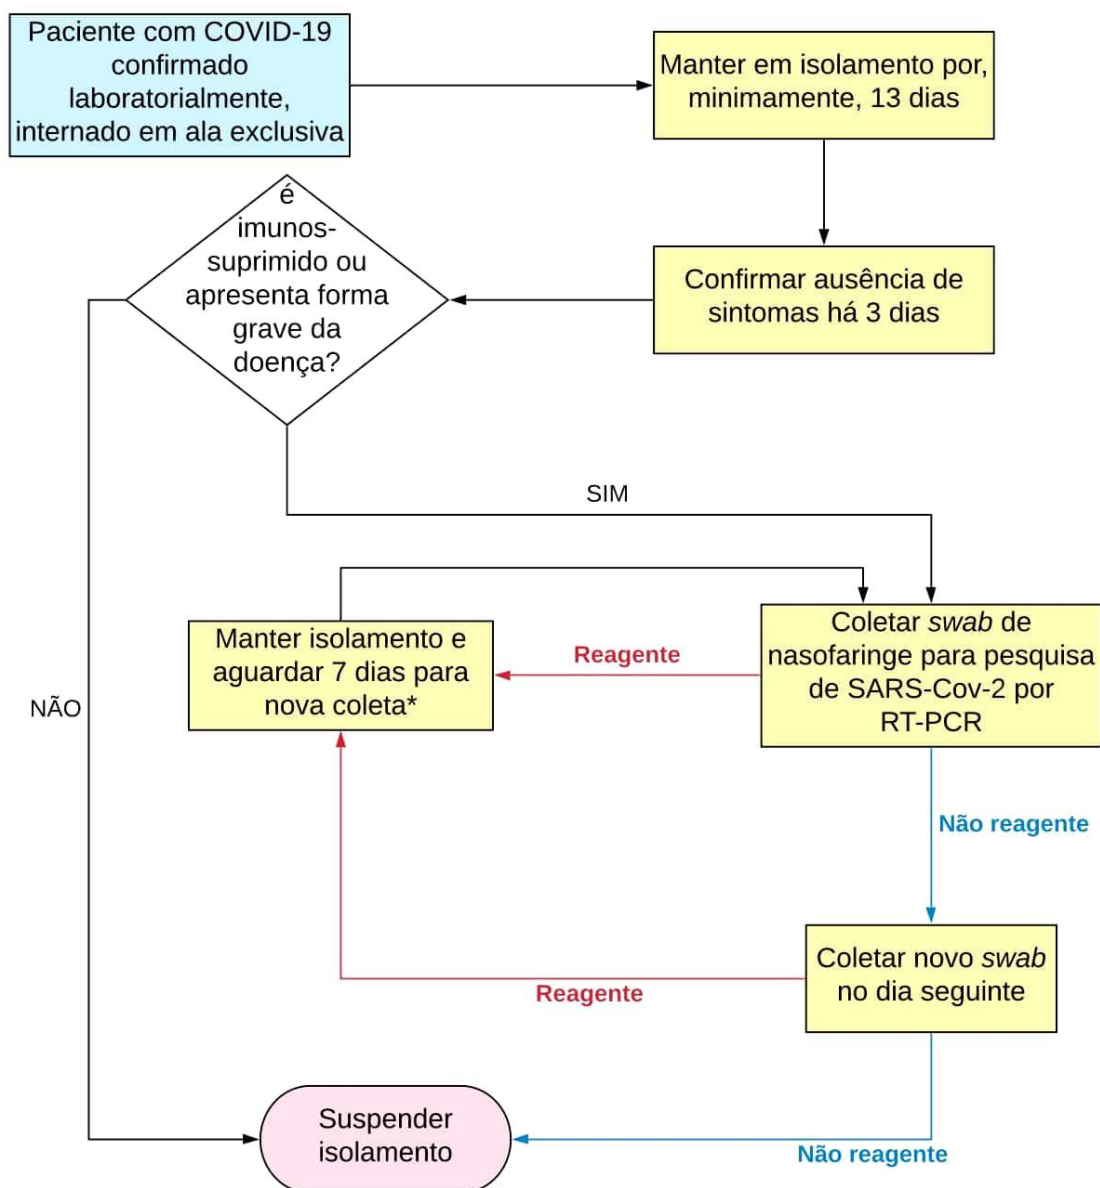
Paciente com COVID-19 confirmado laboratorialmente, internado em ala exclusiva

Manter em isolamento por, minimamente, 13 dias

Confirmar ausência de sintomas há 3 dias

é imunossuprimido ou apresenta forma grave da doença?

SIM

NÃO

Coletar *swab* de nasofaringe para pesquisa de SARS-Cov-2 por RT-PCR

Reagente

Manter isolamento e aguardar 7 dias para nova coleta*

Não reagente

Coletar novo *swab* no dia seguinte

Reagente

Não reagente

Suspender isolamento